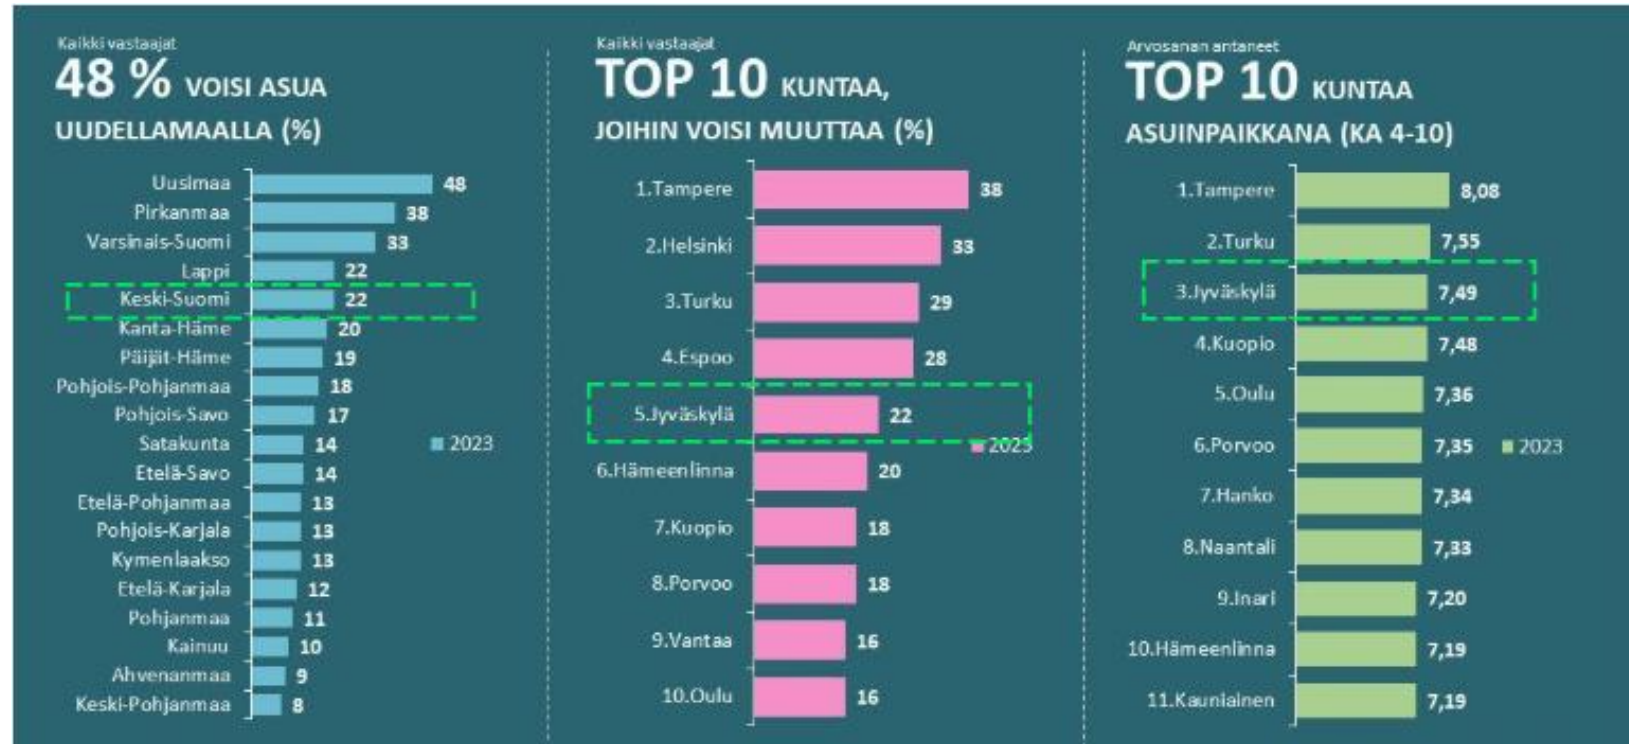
Kaikki vastaajat
48 % VOISI ASUA UUDELLAMAALLA (%)

| | |
|---|---|
| Uusimaa | 48 |
| Pirkanmaa | 38 |
| Varsinais-Suomi | 33 |
| Lappi | 22 |
| Keski-Suomi | 22 |
| Kanta-Häme | 20 |
| Päijät-Häme | 19 |
| Pohjois-Pohjanmaa | 18 |
| Pohjois-Savo | 17 |
| Satakunta | 14 |
| Etelä-Savo | 14 |
| Etelä-Pohjanmaa | 13 |
| Pohjois-Karjala | 13 |
| Kymenlaakso | 13 |
| Etelä-Karjala | 12 |
| Pohjanmaa | 11 |
| Kainuu | 10 |
| Ahvenanmaa | 9 |
| Keski-Pohjanmaa | 8 |

2023

Kaikki vastaajat
TOP 10 KUNTAA, JOIHIN VOISI MUUTTAA (%)

| | |
|---|---|
| 1.Tampere | 38 |
| 2.Helsinki | 33 |
| 3.Turku | 29 |
| 4.Espoo | 28 |
| 5.Jyväskylä | 22 |
| 6.Hämeenlinna | 20 |
| 7.Kuopio | 18 |
| 8.Porvoo | 18 |
| 9.Vantaa | 16 |
| 10.Oulu | 16 |

2023

Arvosanan antaneet
TOP 10 KUNTAA ASUINPAIKKANA (KA 4-10)

| | |
|---|---|
| 1.Tampere | 8,08 |
| 2.Turku | 7,55 |
| 3.Jyväskylä | 7,49 |
| 4.Kuopio | 7,48 |
| 5.Oulu | 7,36 |
| 6.Porvoo | 7,35 |
| 7.Hanko | 7,34 |
| 8.Naantali | 7,33 |
| 9.Inari | 7,20 |
| 10.Hämeenlinna | 7,19 |
| 11.Kauniainen | 7,19 |

2023